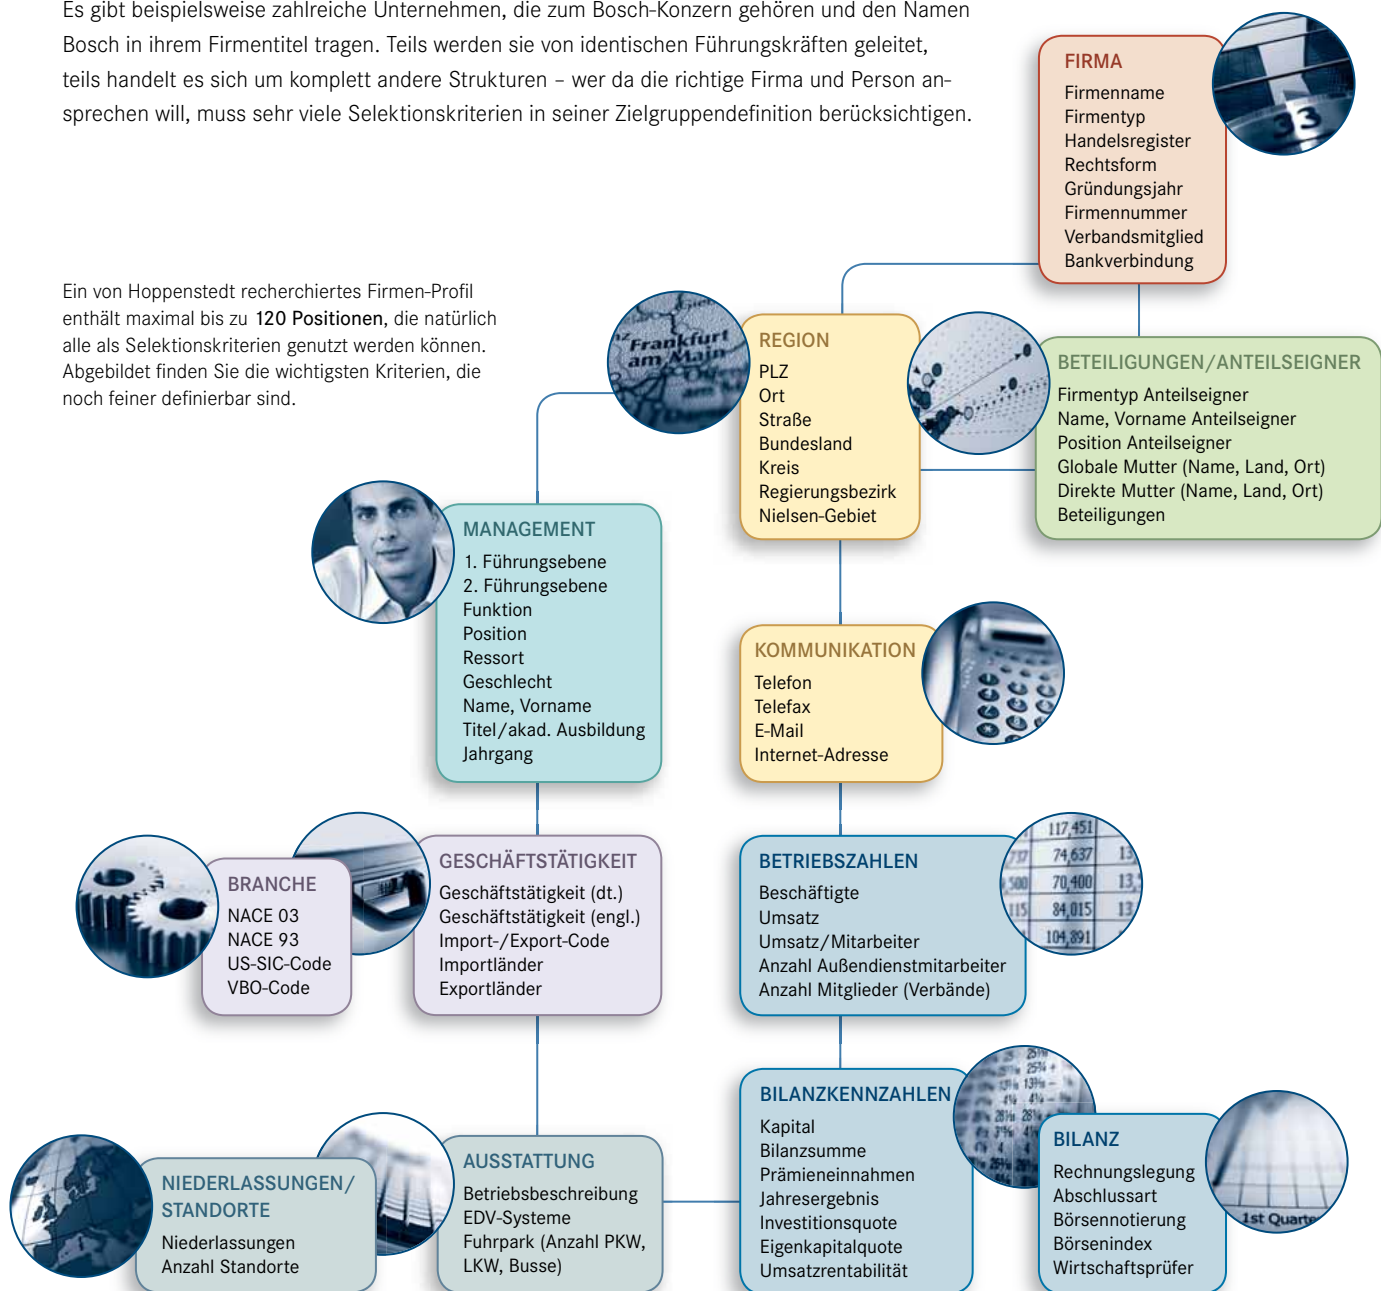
Es gibt beispielsweise zahlreiche Unternehmen, die zum Bosch-Konzern gehören und den Namen Bosch in ihrem Firmentitel tragen. Teils werden sie von identischen Führungskräften geleitet, teils handelt es sich um komplett andere Strukturen – wer da die richtige Firma und Person ansprechen will, muss sehr viele Selektionskriterien in seiner Zielgruppendefinition berücksichtigen.

Ein von Hoppenstedt recherchiertes Firmen-Profil enthält maximal bis zu 120 Positionen, die natürlich alle als Selektionskriterien genutzt werden können. Abgebildet finden Sie die wichtigsten Kriterien, die noch feiner definierbar sind.

FIRMA
Firmenname
Firmentyp
Handelsregister
Rechtsform
Gründungsjahr
Firmennummer
Verbandsmitglied
Bankverbindung

Frankfurt am Main

REGION
PLZ
Ort
Straße
Bundesland
Kreis
Regierungsbezirk
Nielsen-Gebiet

BETEILIGUNGEN/ANTEILSEIGNER
Firmentyp Anteilseigner
Name, Vorname Anteilseigner
Position Anteilseigner
Globale Mutter (Name, Land, Ort)
Direkte Mutter (Name, Land, Ort)
Beteiligungen

MANAGEMENT
1. Führungsebene
2. Führungsebene
Funktion
Position
Ressort
Geschlecht
Name, Vorname
Titel/akad. Ausbildung
Jahrgang

KOMMUNIKATION
Telefon
Telefax
E-Mail
Internet-Adresse

BRANCHE
NACE 03
NACE 93
US-SIC-Code
VBO-Code

GESCHÄFTSTÄTIGKEIT
Geschäftstätigkeit (dt.)
Geschäftstätigkeit (engl.)
Import-/Export-Code
Importländer
Exportländer

BETRIEBSZAHLEN
Beschäftigte
Umsatz
Umsatz/Mitarbeiter
Anzahl Außendienstmitarbeiter
Anzahl Mitglieder (Verbände)

117,451
74,637
70,400
84,015
104,891

NIEDERLASSUNGEN/ STANDORTE
Niederlassungen
Anzahl Standorte

AUSSTATTUNG
Betriebsbeschreibung
EDV-Systeme
Fuhrpark (Anzahl PKW, LKW, Busse)

BILANZKENNZAHLEN
Kapital
Bilanzsumme
Prämieneinnahmen
Jahresergebnis
Investitionsquote
Eigenkapitalquote
Umsatzrentabilität

BILANZ
Rechnungslegung
Abschlussart
Börsennotierung
Börsenindex
Wirtschaftsprüfer

1st Quarter